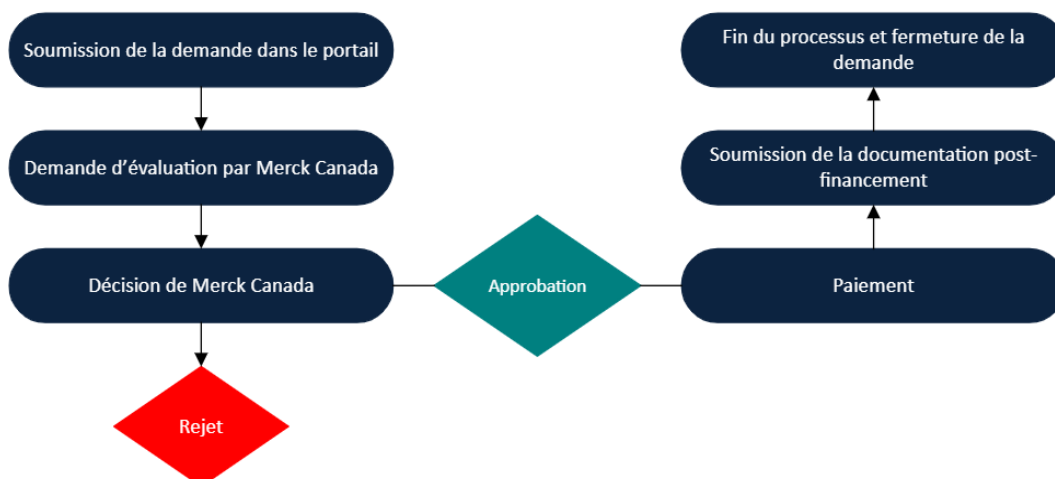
Soumission de la demande dans le portail

Demande d’évaluation par Merck Canada

Décision de Merck Canada

Rejet

Approbation

Paiement

Soumission de la documentation post-financement

Fin du processus et fermeture de la demande